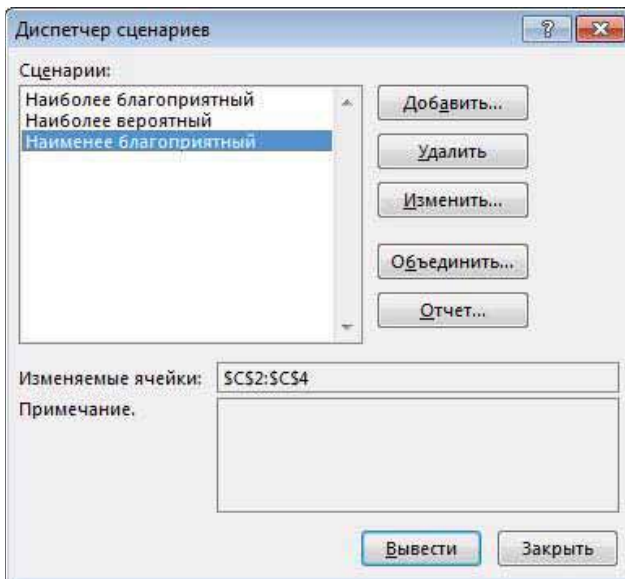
Диспетчер сценариев

?

Сценарии:

Наиболее благоприятный
Наиболее вероятный
Наименее благоприятный

Добавить...

Удалить

Изменить...

Объединить...

Отчет...

Изменяемые ячейки: $C$2:$C$4

Примечание.

Вывести

Закрыть